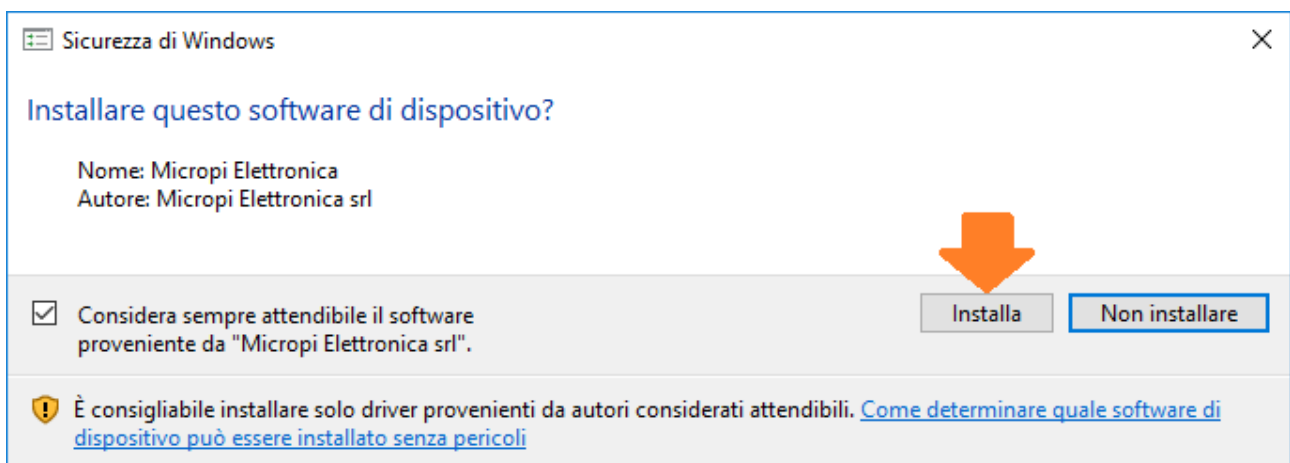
Sicurezza di Windows

Installare questo software di dispositivo?

Nome: Micropi Elettronica
Autore: Micropi Elettronica srl

Considera sempre attendibile il software proveniente da "Micropi Elettronica srl".

Installa

Non installare

È consigliabile installare solo driver provenienti da autori considerati attendibili. Come determinare quale software di dispositivo può essere installato senza pericoli